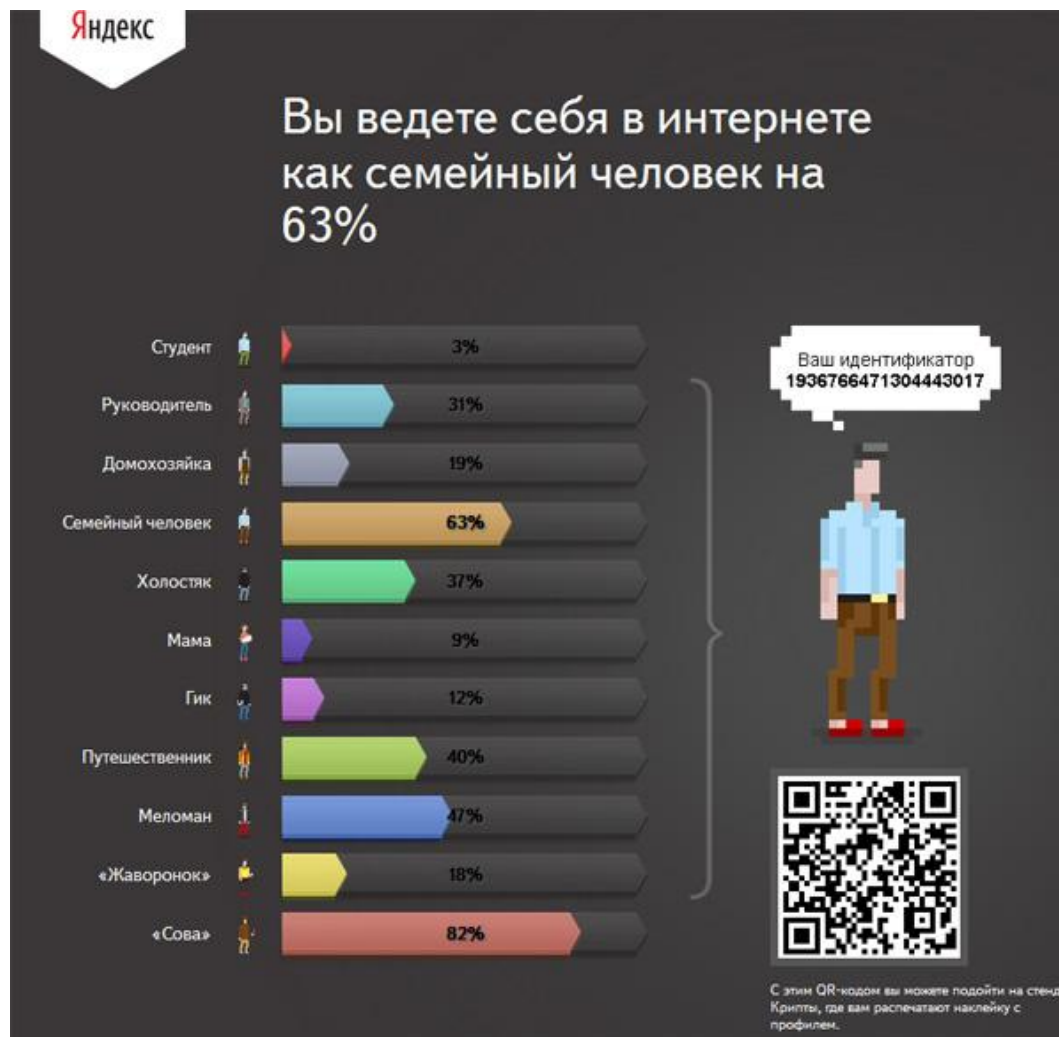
Яндекс

Вы ведете себя в интернете как семейный человек на 63%

| | |
|---|---|
| Студент | 3% |
| Руководитель | 31% |
| Домохозяйка | 19% |
| Семейный человек | 63% |
| Холостяк | 37% |
| Мама | 9% |
| Гик | 12% |
| Путешественник | 40% |
| Меломан | 47% |
| «Жаворонок» | 18% |
| «Сова» | 82% |

Ваш идентификатор
1936766471304443017

С этим QR-кодом вы можете подойти на стенд Крипты, где вам распечатают наклейку с профилем.